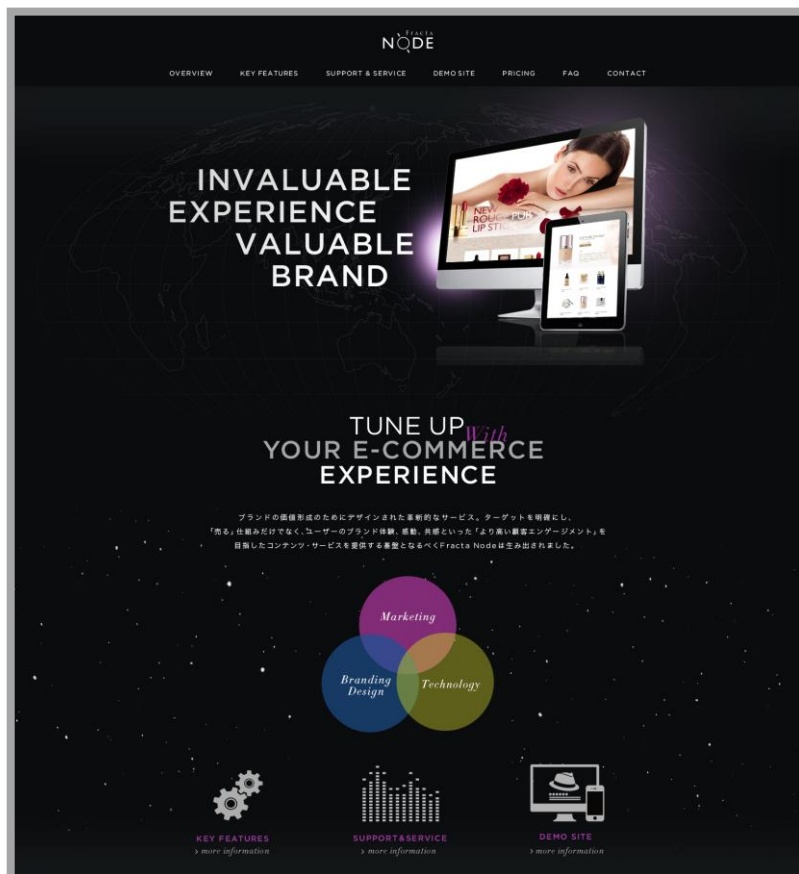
Fracta
NODE

OVERVIEW KEY FEATURES SUPPORT & SERVICE DEMO SITE PRICING FAQ CONTACT

INVALUABLE EXPERIENCE VALUABLE BRAND

NEW ROUGE PUR LIP STI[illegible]

TUNE UP With YOUR E-COMMERCE EXPERIENCE

ブランドの価値形成のためにデザインされた革新的なサービス。ターゲットを明確にし、「売る」仕組みだけでなく、ユーザーのブランド体験、感動、共感といった「より高い顧客エンゲージメント」を目指したコンテンツ・サービスを要供する基盤となるべくFracta Nodeは生み出されました。

Marketing
Branding Design
Technology

KEY FEATURES
> more information

SUPPORT&SERVICE
> more information

DEMO SITE
> more information